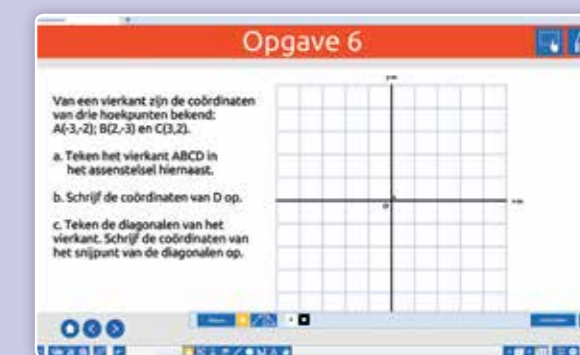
Opgave 6

Van een vierkant zijn de coördinaten van drie hoekpunten bekend: A(-3,-2); B(2,-3) en C(3,2).

a. Teken het vierkant ABCD in het assenstelsel hiernaast.

b. Schrijf de coördinaten van D op.

c. Teken de diagonalen van het vierkant. Schrijf de coördinaten van het snijpunt van de diagonalen op.

y-as

x-as

0